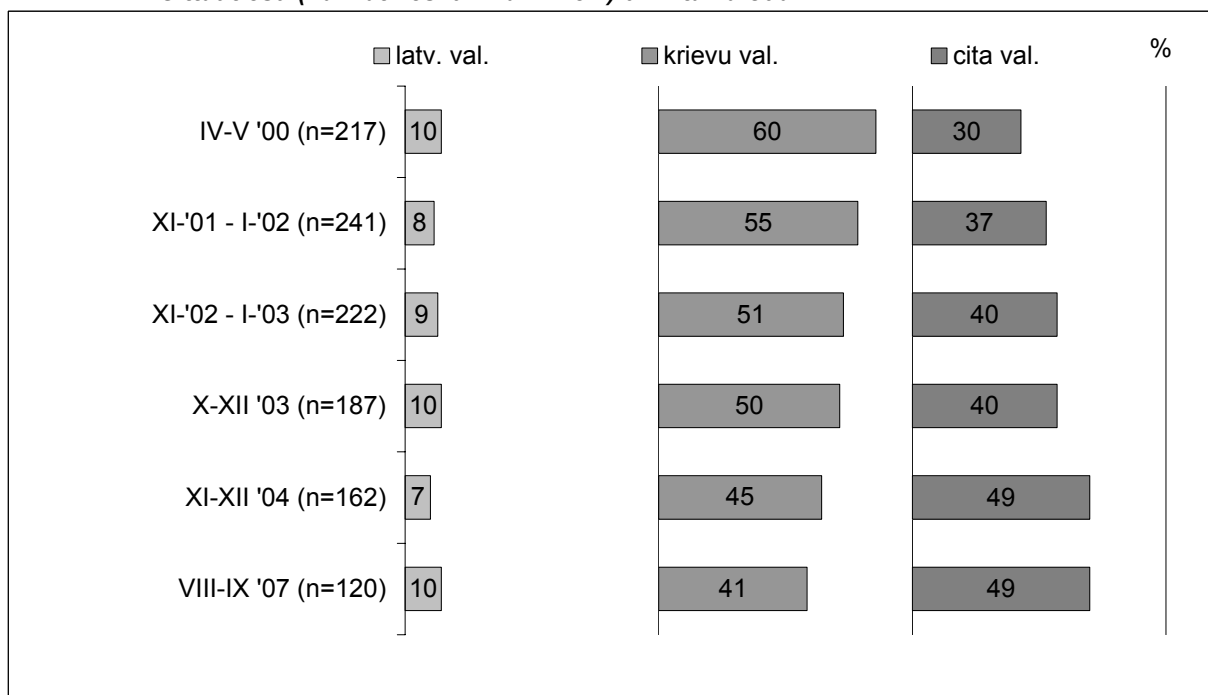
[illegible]

latv. val. krievu val. cita val. %

| | latv. val. | krievu val. | cita val. |
|---|---|---|---|
| IV-V '00 (n=217) | 10 | 60 | 30 |
| XI-'01 - I-'02 (n=241) | 8 | 55 | 37 |
| XI-'02 - I-'03 (n=222) | 9 | 51 | 40 |
| X-XII '03 (n=187) | 10 | 50 | 40 |
| XI-XII '04 (n=162) | 7 | 45 | 49 |
| VIII-IX '07 (n=120) | 10 | 41 | 49 |